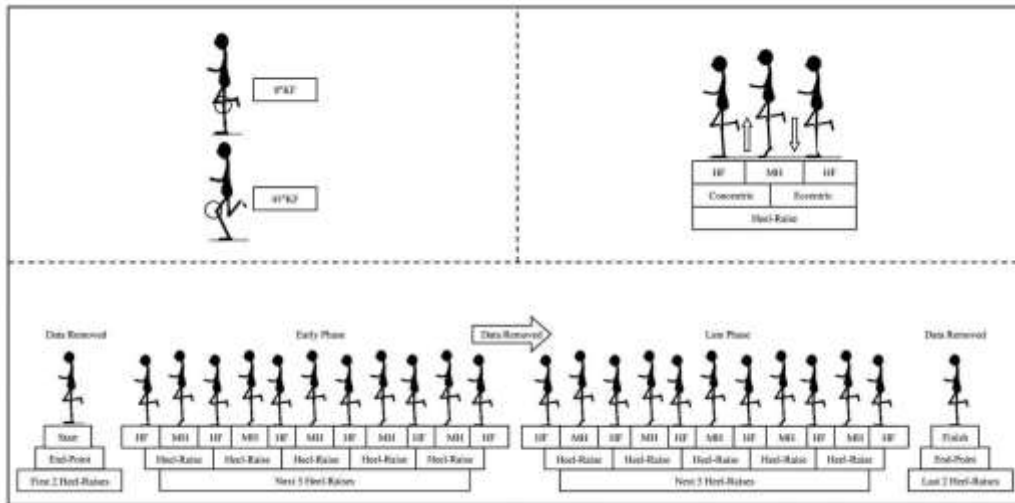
0°KF

45°KF

| HF | MH | HF |
|---|---|---|
| Concentric | | Eccentric |
| Heel-Raise | | |

Data Removed

Start

End-Point

First 2 Heel-Raises

Early Phase

| HF | MH | HF | MH | HF | MH | HF | MH | HF | MH | HF |
|---|---|---|---|---|---|---|---|---|---|---|

Heel-Raise Heel-Raise Heel-Raise Heel-Raise Heel-Raise

Next 5 Heel-Raises

Data Removed

Late Phase

| HF | MH | HF | MH | HF | MH | HF | MH | HF | MH | HF |
|---|---|---|---|---|---|---|---|---|---|---|

Heel-Raise Heel-Raise Heel-Raise Heel-Raise Heel-Raise

Next 5 Heel-Raises

Data Removed

Finish

End-Point

Last 2 Heel-Raises